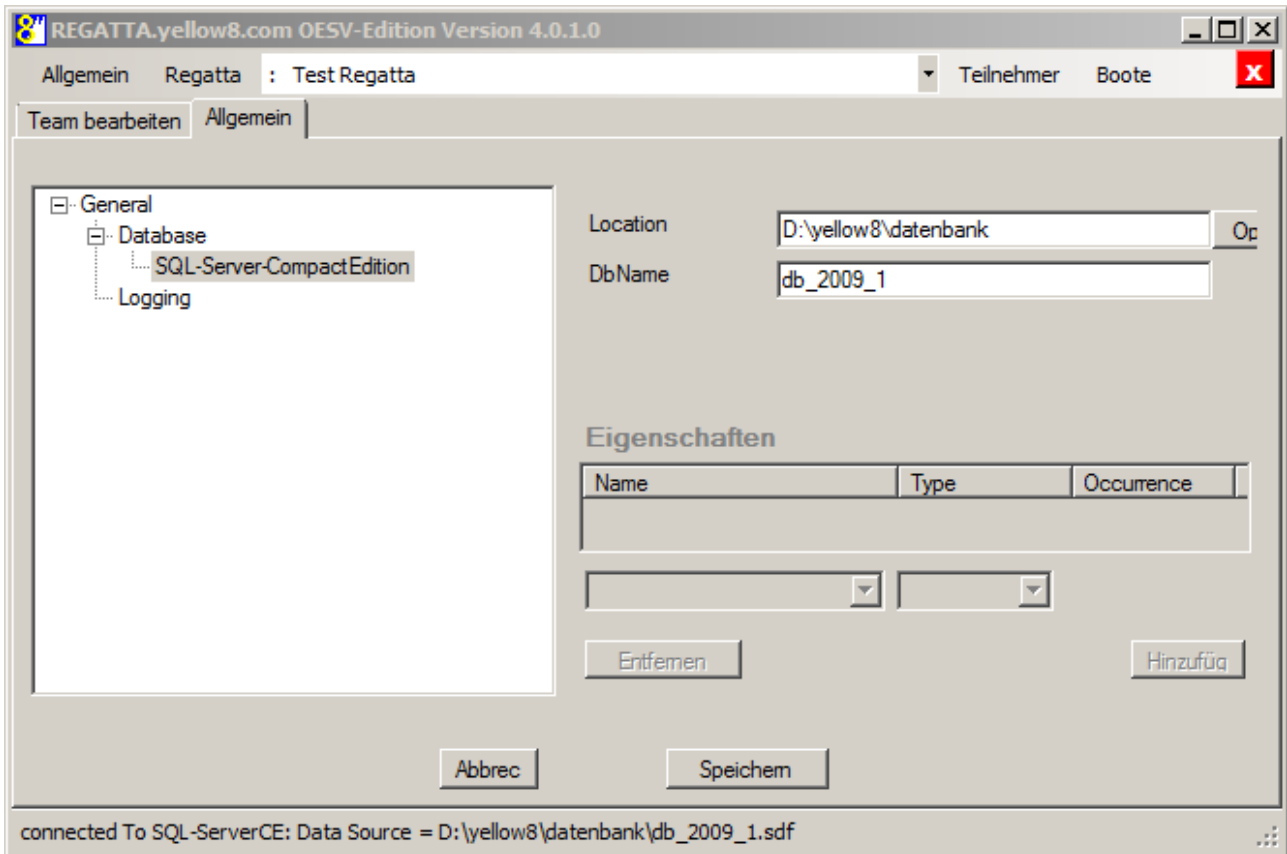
8 REGATTA.yellow8.com OESV-Edition Version 4.0.1.0

Allgemein Regatta : Test Regatta Teilnehmer Boote x

Team bearbeiten Allgemein

General
Database
SQL-Server-CompactEdition
Logging

Location D:\yellow8\datenbank Op

DbName db_2009_1

Eigenschaften

| Name | Type | Occurrence |
|---|---|---|

Entfernen

Hinzufüg

Abbrec

Speichern

connected To SQL-ServerCE: Data Source = D:\yellow8\datenbank\db_2009_1.sdf